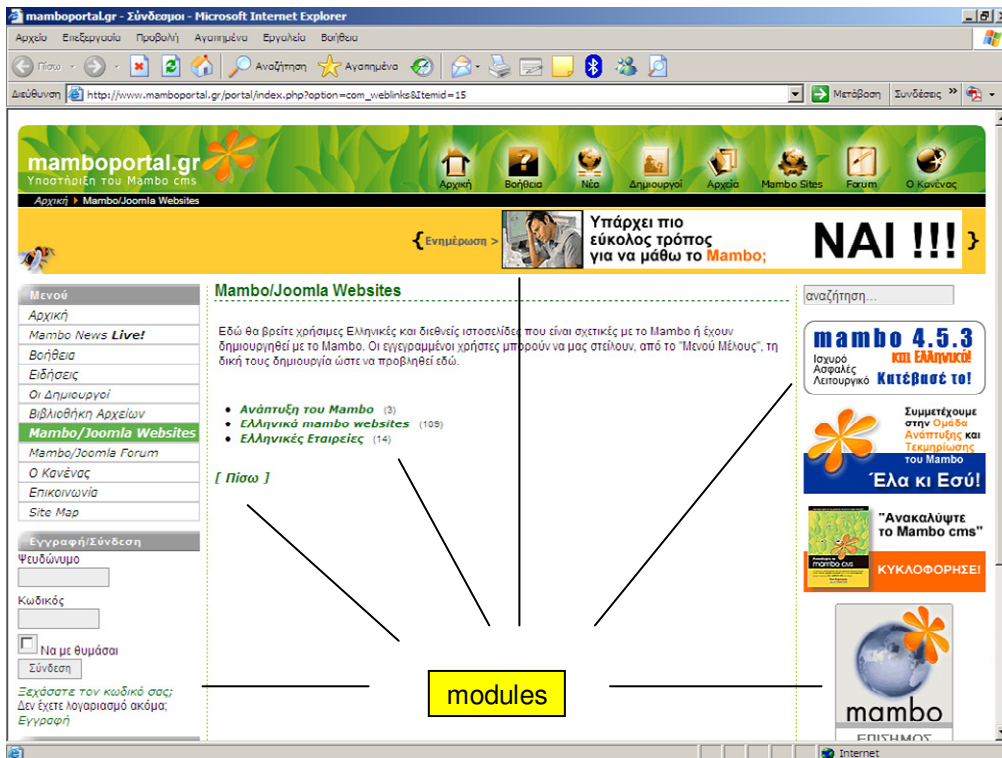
mamboportal.gr - Σύνδεσμοι - Microsoft Internet Explorer

Αρχείο Επεξεργασία Προβολή Αγαπημένα Εργαλεία Βοήθεια

Πίσω Αναζήτηση Αγαπημένα

Διεύθυνση http://www.mamboportal.gr/portal/index.php?option=com_weblinks&Itemid=15 Μετάβαση Συνδέσεις

mamboportal.gr
Υποστήριξη του Mambo cms

Αρχική Βοήθεια Νέα Δημιουργοί Αρχεία Mambo Sites Forum Ο Κανένας

Αρχική ▸ Mambo/Joomla Websites

{Ενημέρωση > Υπάρχει πιο εύκολος τρόπος για να μάθω το Mambo; ΝΑΙ !!! }

Μενού
Αρχική
Mambo News Live!
Βοήθεια
Ειδήσεις
Οι Δημιουργοί
Βιβλιοθήκη Αρχείων
Mambo/Joomla Websites
Mambo/Joomla Forum
Ο Κανένας
Επικοινωνία
Site Map

Εγγραφή/Σύνδεση
Ψευδώνυμο
Κωδικός
Να με θυμάσαι
Σύνδεση
Ξεχάσατε τον κωδικό σας;
Δεν έχετε λογαριασμό ακόμα;
Εγγραφή

Mambo/Joomla Websites

Εδώ θα βρείτε χρήσιμες Ελληνικές και διεθνείς ιστοσελίδες που είναι σχετικές με το Mambo ή έχουν δημιουργηθεί με το Mambo. Οι εγγεγραμμένοι χρήστες μπορούν να μας στείλουν, από το "Μενού Μέλους", τη δική τους δημιουργία ώστε να προβληθεί εδώ.

• Ανάπτυξη του Mambo (3)
• Ελληνικά mambo websites (109)
• Ελληνικές Εταιρείες (14)

[ Πίσω ]

αναζήτηση...

mambo 4.5.3
και Ελληνικά!
Ισχυρό
Ασφαλές
Λειτουργικό
Κατέβασέ το!

Συμμετέχουμε στην Ομάδα Ανάπτυξης και Τεκμηρίωσης του Mambo
Έλα κι Εσύ!

"Ανακαλύψτε το Mambo cms"
ΚΥΚΛΟΦΟΡΗΣΕ!

mambo
ΕΠΙΣΗΜΟΣ

modules

Internet